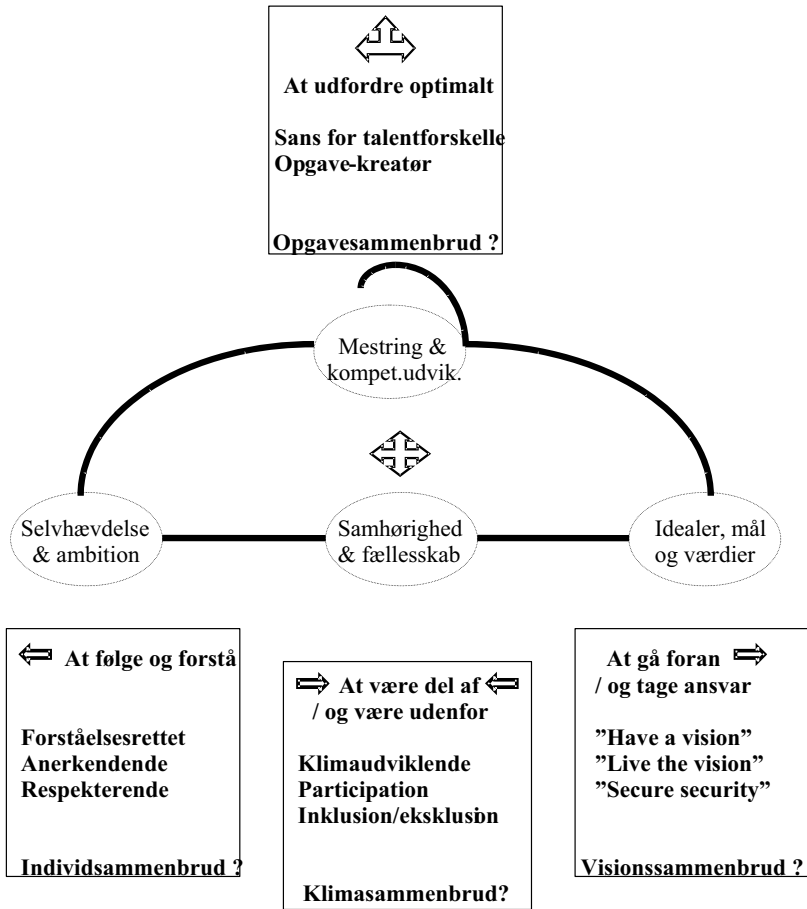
At udfordre optimalt

Sans for talentforskelle
Opgave-kreatør

Opgavesammenbrud ?

Mestring & kompet.udvik.

Selvhævdelse & ambition

Samhørighed & fællesskab

Idealer, mål og værdier

At følge og forstå

Forståelsesrettet
Anerkendende
Respekterende

Individsammenbrud ?

At være del af / og være udenfor

Klimaudviklende
Participation
Inklusion/eksklusion

Klimasammenbrud?

At gå foran / og tage ansvar

”Have a vision”
”Live the vision”
”Secure security”

Visionssammenbrud ?